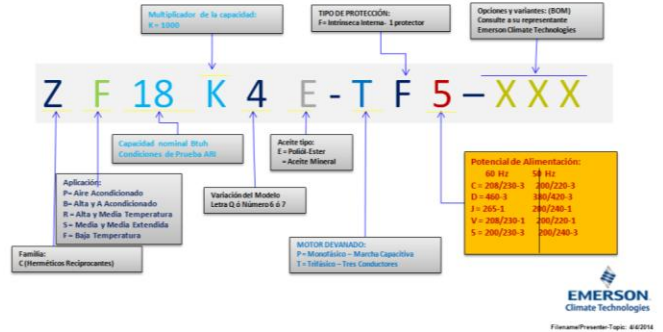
Multiplicador de la capacidad:
K= 1000

TIPO DE PROTECCIÓN:
F= Intrínseca Interna- 1 protector

Opciones y variantes: (BOM)
Consulte a su representante
Emerson Climate Technologies

Z F 18 K 4 E - T F 5 - X X X

Capacidad nominal Btuh
Condiciones de Prueba ARI

Aceite tipo:
E = Polioil-Ester
= Aceite Mineral

Potencial de Alimentación:

| | 60 Hz | 50 Hz |
|---|---|---|
| C = | 208/230-3 | 200/220-3 |
| D = | 460-3 | 380/420-3 |
| J = | 265-1 | 200/240-1 |
| V = | 208/230-1 | 200/220-1 |
| 5 = | 200/230-3 | 200/240-3 |

Aplicación:
P= Aire Acondicionado
B= Alta y A Acondicionado
R = Alta y Media Temperatura
S = Media y Media Extendida
F = Baja Temperatura

Variación del Modelo
Letra Q ó Número 6 ó 7

MOTOR DEVANADO:
P = Monofásico – Marcha Capacitiva
T = Trifásico – Tres Conductores

Familia:
C (Herméticos Reciprocantes)

EMERSON
Climate Technologies

Filename/Presenter-Topic: 4/4/2014